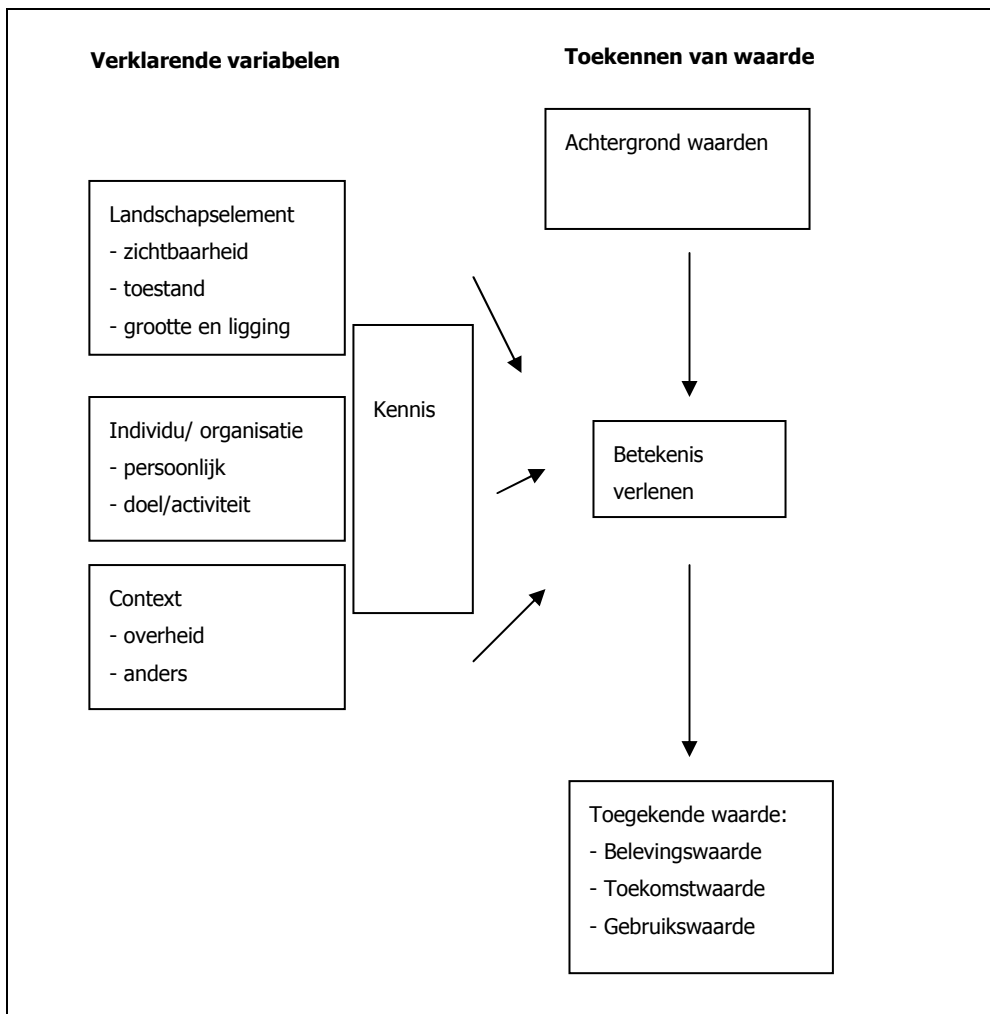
Verklarende variabelen

Toekennen van waarde

Achtergrond waarden

Landschapselement
- zichtbaarheid
- toestand
- grootte en ligging

Individu/ organisatie
- persoonlijk
- doel/activiteit

Context
- overheid
- anders

Kennis

Betekenis verlenen

Toegekende waarde:
- Belevingswaarde
- Toekomstwaarde
- Gebruikswaarde